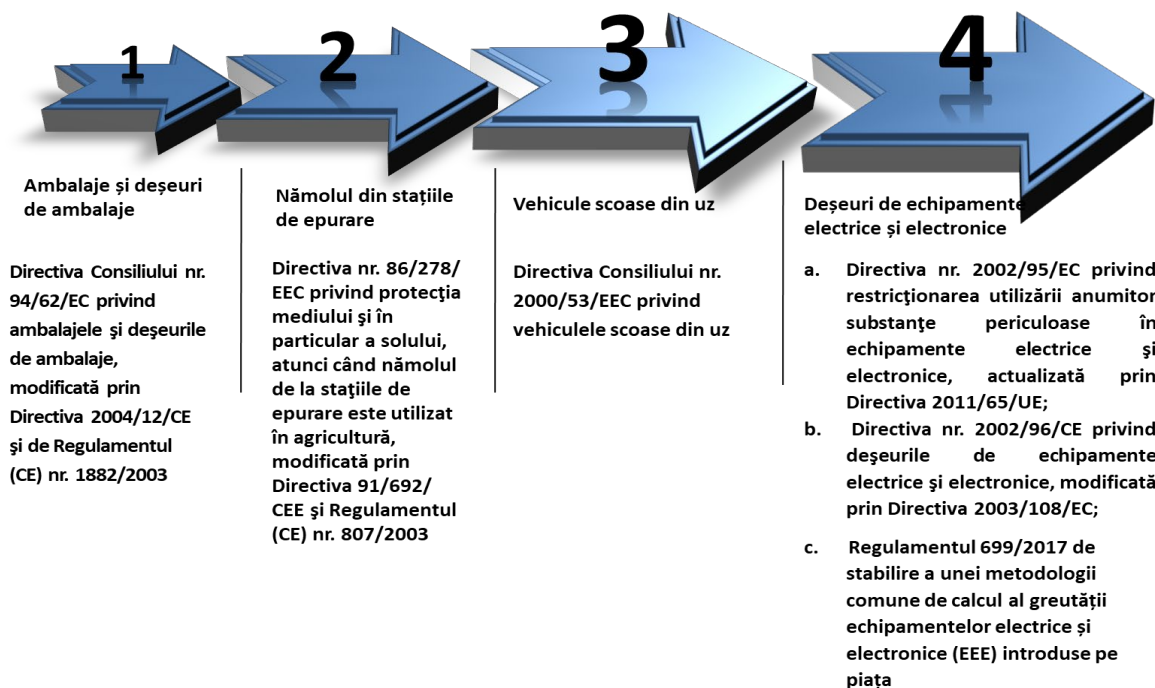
1

2

3

4

Ambalaje și deșeuri de ambalaje

Directiva Consiliului nr. 94/62/EC privind ambalajele şi deşeurile de ambalaje, modificată prin Directiva 2004/12/CE şi de Regulamentul (CE) nr. 1882/2003

Nămolul din stațiile de epurare

Directiva nr. 86/278/ EEC privind protecţia mediului şi în particular a solului, atunci când nămolul de la staţiile de epurare este utilizat în agricultură, modificată prin Directiva 91/692/ CEE şi Regulamentul (CE) nr. 807/2003

Vehicule scoase din uz

Directiva Consiliului nr. 2000/53/EEC privind vehiculele scoase din uz

Deșeuri de echipamente electrice și electronice

a. Directiva nr. 2002/95/EC privind restricţionarea utilizării anumitor substanţe periculoase în echipamente electrice şi electronice, actualizată prin Directiva 2011/65/UE;

b. Directiva nr. 2002/96/CE privind deşeurile de echipamente electrice şi electronice, modificată prin Directiva 2003/108/EC;

c. Regulamentul 699/2017 de stabilire a unei metodologii comune de calcul al greutății echipamentelor electrice și electronice (EEE) introduse pe piața